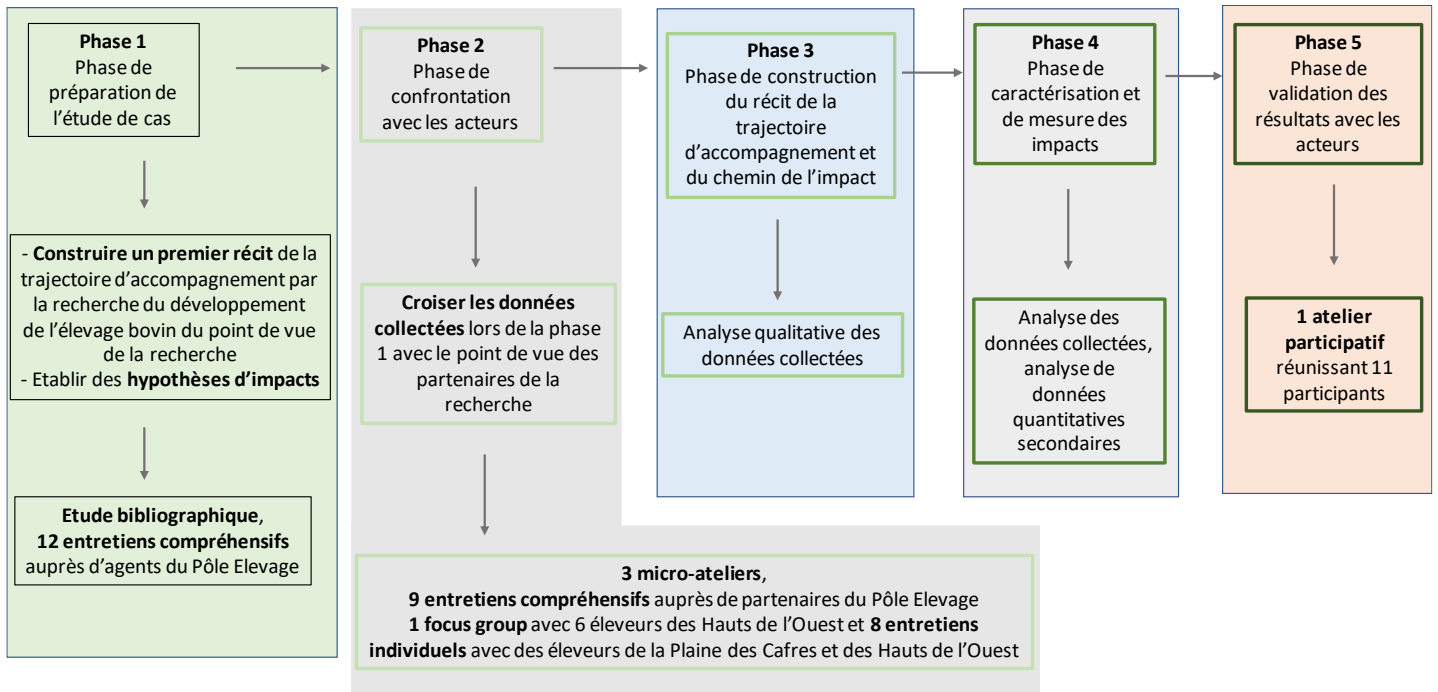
Phase 1
Phase de préparation de l'étude de cas

- Construire un premier récit de la trajectoire d'accompagnement par la recherche du développement de l'élevage bovin du point de vue de la recherche
- Etablir des hypothèses d'impacts

Etude bibliographique, 12 entretiens compréhensifs auprès d'agents du Pôle Elevage

Phase 2
Phase de confrontation avec les acteurs

Croiser les données collectées lors de la phase 1 avec le point de vue des partenaires de la recherche

3 micro-ateliers,
9 entretiens compréhensifs auprès de partenaires du Pôle Elevage
1 focus group avec 6 éleveurs des Hauts de l'Ouest et 8 entretiens individuels avec des éleveurs de la Plaine des Cafres et des Hauts de l'Ouest

Phase 3
Phase de construction du récit de la trajectoire d'accompagnement et du chemin de l'impact

Analyse qualitative des données collectées

Phase 4
Phase de caractérisation et de mesure des impacts

Analyse des données collectées, analyse de données quantitatives secondaires

Phase 5
Phase de validation des résultats avec les acteurs

1 atelier participatif réunissant 11 participants